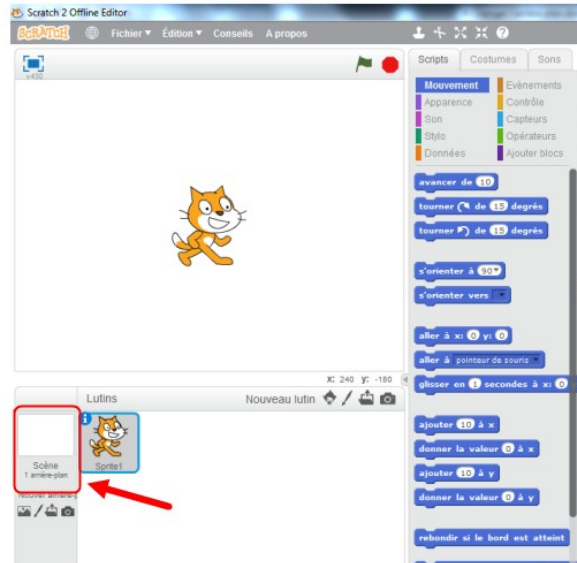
Scratch 2 Offline Editor

SCRATCH Fichier ▾ Édition ▾ Conseils A propos

v430

Scripts Costumes Sons

Mouvement Évènements
Apparence Contrôle
Son Capteurs
Stylo Opérateurs
Données Ajouter blocs

avancer de 10
tourner ↻ de 15 degrés
tourner ↺ de 15 degrés

s'orienter à 90▾
s'orienter vers ▾

aller à x: 0 y: 0
aller à pointeur de souris ▾
glisser en 1 secondes à x: 0

ajouter 10 à x
donner la valeur 0 à x
ajouter 10 à y
donner la valeur 0 à y

rebondir si le bord est atteint

x: 240 y: -180

Lutins Nouveau lutin

Scène
1 arrière-plan

Sprite1

Nouvel arrière-plan